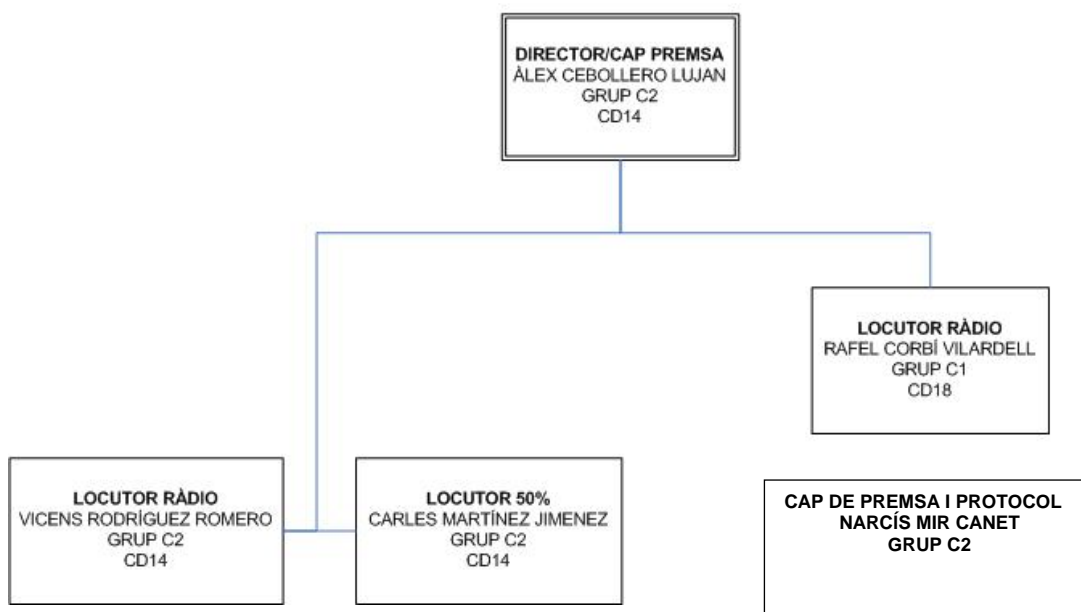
DIRECTOR/CAP PREMSA
ÀLEX CEBOLLERO LUJAN
GRUP C2
CD14

LOCUTOR RÀDIO
RAFEL CORBÍ VILARDELL
GRUP C1
CD18

LOCUTOR RÀDIO
VICENS RODRÍGUEZ ROMERO
GRUP C2
CD14

LOCUTOR 50%
CARLES MARTÍNEZ JIMENEZ
GRUP C2
CD14

CAP DE PREMSA I PROTOCOL
NARCÍS MIR CANET
GRUP C2